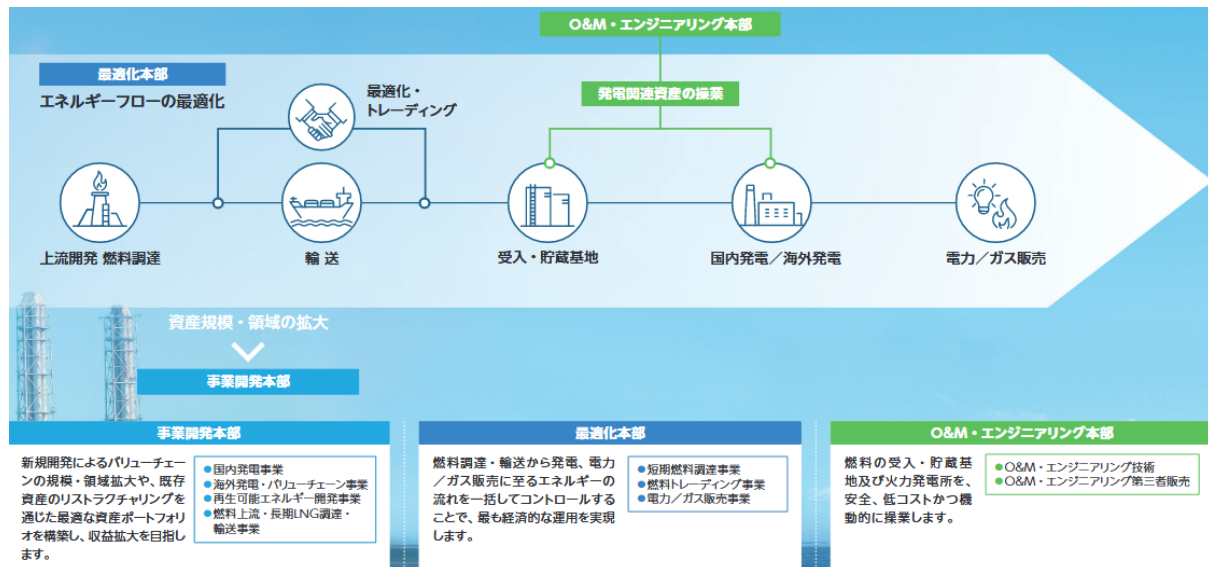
O&M・エンジニアリング本部

最適化本部
エネルギーフローの最適化

最適化・トレーディング

発電関連資産の操業

上流開発 燃料調達

輸 送

受入・貯蔵基地

国内発電／海外発電

電力／ガス販売

資産規模・領域の拡大

事業開発本部

事業開発本部

新規開発によるバリューチェーンの規模・領域拡大や、既存資産のリストラクチャリングを通じた最適な資産ポートフォリオを構築し、収益拡大を目指します。

●国内発電事業
●海外発電・バリューチェーン事業
●再生可能エネルギー開発事業
●燃料上流・長期LNG調達・輸送事業

最適化本部

燃料調達・輸送から発電、電力／ガス販売に至るエネルギーの流れを一括してコントロールすることで、最も経済的な運用を実現します。

●短期燃料調達事業
●燃料トレーディング事業
●電力／ガス販売事業

O&M・エンジニアリング本部

燃料の受入・貯蔵基地及び火力発電所を、安全、低コストかつ機動的に操業します。

●O&M・エンジニアリング技術
●O&M・エンジニアリング第三者販売